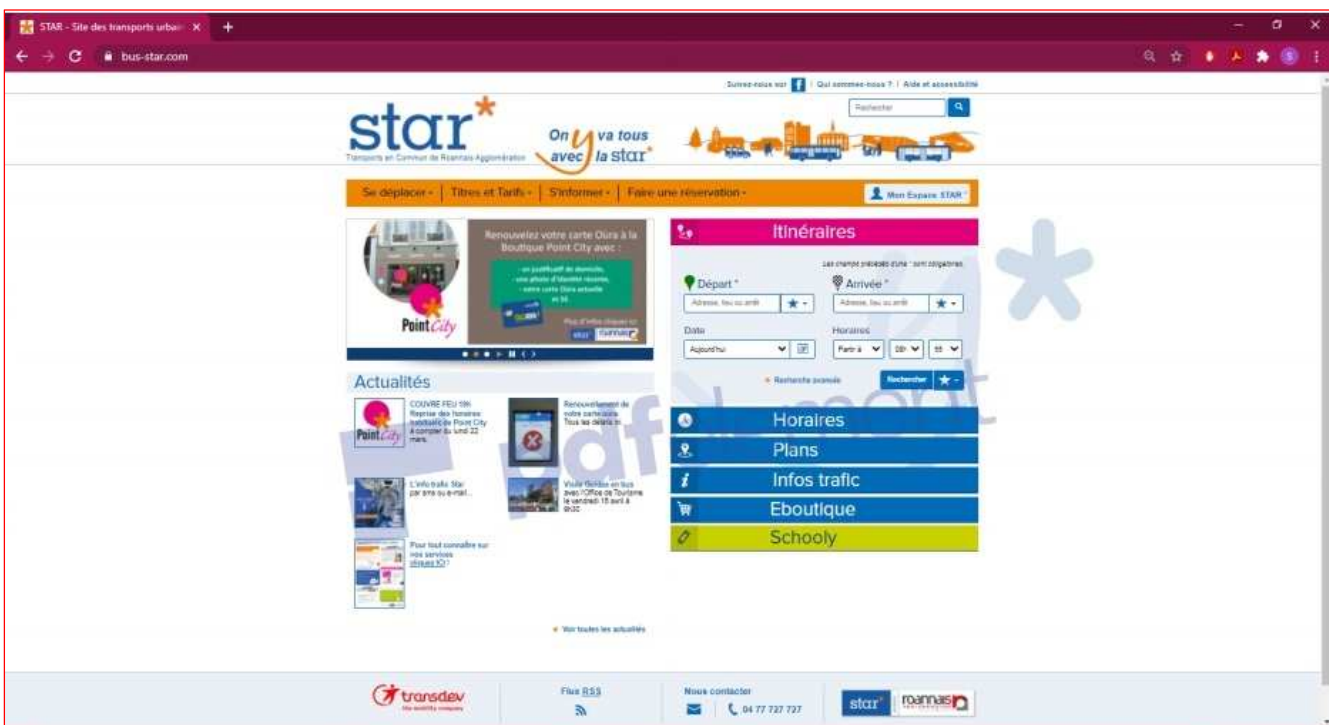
STAR - Site des transports urbai ×
bus-star.com

Suivez-nous sur | Qui sommes-nous ? | Aide et accessibilité

Rechercher

star*
Transports en Commun de Roannais Agglomération

On y va tous avec la star*

Se déplacer ▾ | Titres et Tarifs ▾ | S'informer ▾ | Faire une réservation ▾

Mon Espace STAR*

Renouvelez votre carte Oùra à la Boutique Point City avec :

- un justificatif de domicile,
- une photo d'identité récente,
- votre carte Oùra actuelle
- et 5€

Point City

Itinéraires

Les champs précédés d'une * sont obligatoires

Départ *
Arrivée *
Adresse, lieu ou arrêt
Adresse, lieu ou arrêt
Date
Horaires
Aujourd'hui
Partir à
Recherche avancée
Rechercher

Horaires
Plans
Infos trafic
Eboutique
Schooly

Actualités

COUVRE FEU 19h Reprise des horaires habituels de Point City à compter du lundi 22 mars.

Renouvellement de votre carte Oùra Tous les détails ici

L'info trafic Star par sms ou e-mail...

Visite Roanne en bus avec l'Office de Tourisme le vendredi 16 avril à 9h30

Pour tout connaître sur nos services cliquez ICI !

Voir toutes les actualités

transdev
Flux RSS
Nous contacter
04 77 727 727
star*
roannais